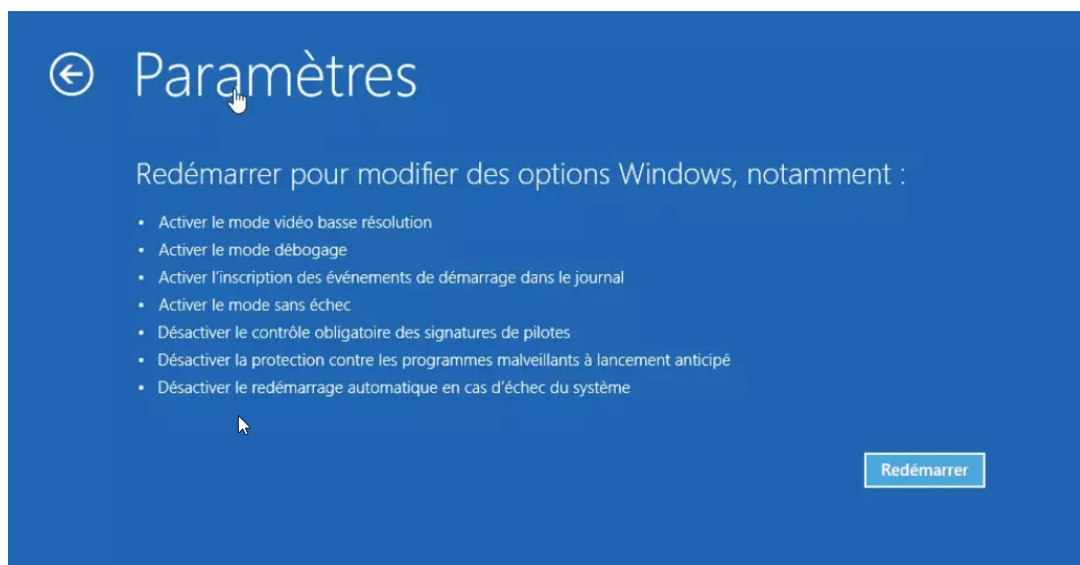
Paramètres

Redémarrer pour modifier des options Windows, notamment :

- Activer le mode vidéo basse résolution
- Activer le mode débogage
- Activer l'inscription des événements de démarrage dans le journal
- Activer le mode sans échec
- Désactiver le contrôle obligatoire des signatures de pilotes
- Désactiver la protection contre les programmes malveillants à lancement anticipé
- Désactiver le redémarrage automatique en cas d'échec du système

Redémarrer